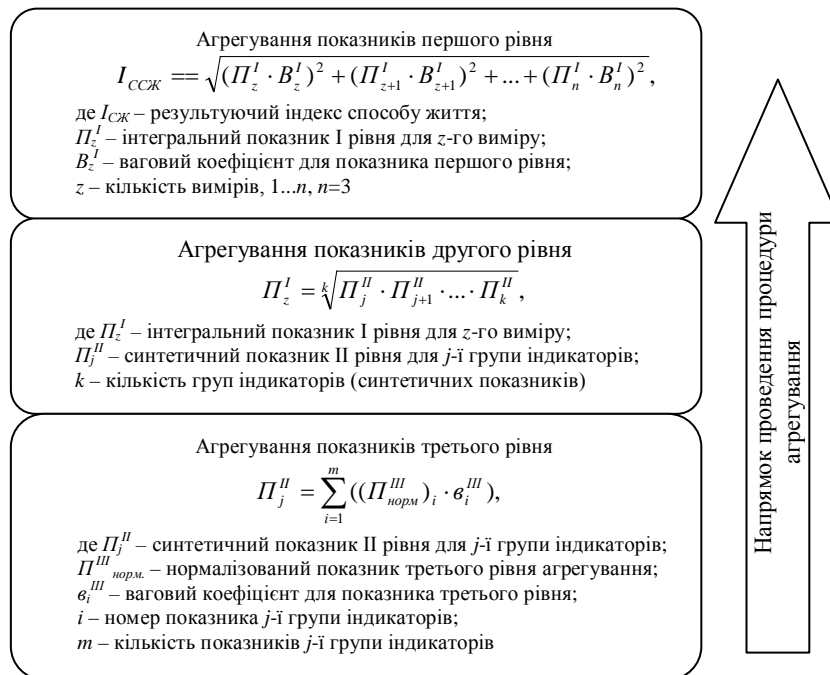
Агрегування показників першого рівня

$I_{ССЖ} == \sqrt{(П_z^I \cdot B_z^I)^2 + (П_{z+1}^I \cdot B_{z+1}^I)^2 + ... + (П_n^I \cdot B_n^I)^2}$,

де $I_{СЖ}$ – результуючий індекс способу життя;
$П_z^I$ – інтегральний показник І рівня для $z$-го виміру;
$B_z^I$ – ваговий коефіцієнт для показника першого рівня;
$z$ – кількість вимірів, 1...$n$, $n$=3

Агрегування показників другого рівня

$П_z^I = \sqrt[k]{П_j^{II} \cdot П_{j+1}^{II} \cdot ... \cdot П_k^{II}}$,

де $П_z^I$ – інтегральний показник І рівня для $z$-го виміру;
$П_j^{II}$ – синтетичний показник ІІ рівня для $j$-ї групи індикаторів;
$k$ – кількість груп індикаторів (синтетичних показників)

Агрегування показників третього рівня

$П_j^{II} = \sum_{i=1}^{m}((П_{норм}^{III})_i \cdot в_i^{III})$,

де $П_j^{II}$ – синтетичний показник ІІ рівня для $j$-ї групи індикаторів;
$П^{III}_{норм.}$ – нормалізований показник третього рівня агрегування;
$в_i^{III}$ – ваговий коефіцієнт для показника третього рівня;
$i$ – номер показника $j$-ї групи індикаторів;
$m$ – кількість показників $j$-ї групи індикаторів

Напрямок проведення процедури агрегування